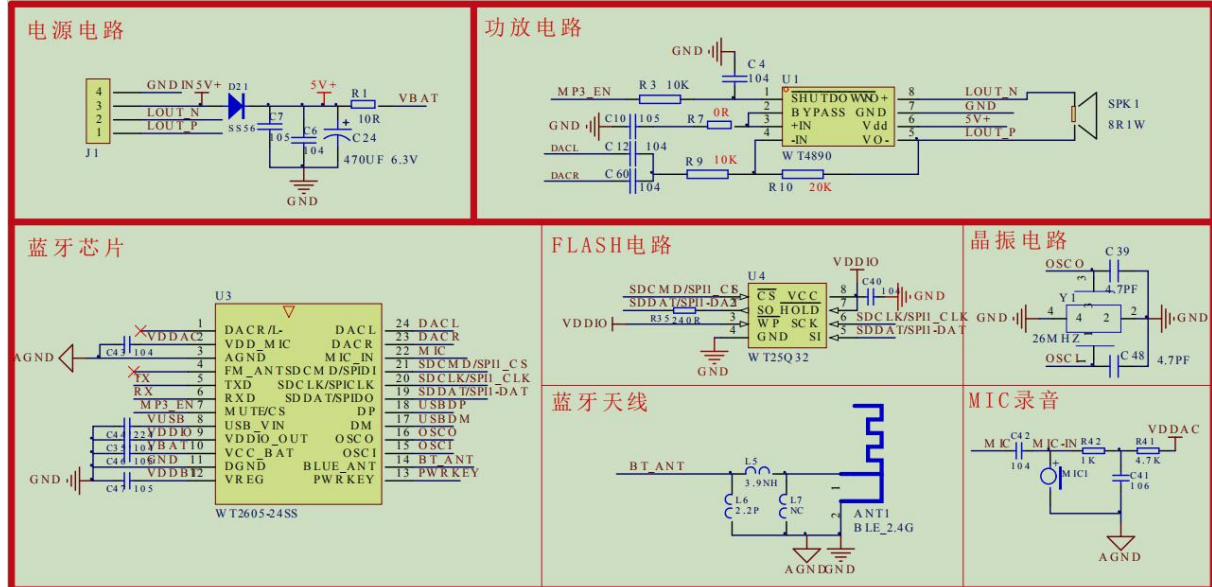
电源电路

4
3
2
1
J1
GND
IN5V+
D21
SS56
LOUT_N
LOUT_P
C7
105
C6
104
5V+
R1
10R
+
C24
470UF 6.3V
VBAT
GND

功放电路

GND
C4
104
MP3_EN
R3 10K
GND
C10 105
R7 0R
DACL
C12 104
R9 10K
DACR
C60 104
R10 20K
U1
1 SHUTDOWN
2 BYPASS
3 +IN
4 -IN
VO+ 8
GND 7
Vdd 6
VO- 5
WT4890
LOUT_N
GND
5V+
LOUT_P
SPK1
8R1W

蓝牙芯片

U3
AGND
VDDAC
C43 104
TX
RX
MP3_EN
VUSB
VDDIO
VBAT
GND
VDDBT
GND
C44 22
C35 10
C46 106
C47 105
1 DACR/L-
2 VDD_MIC
3 AGND
4 FM_ANT
5 TXD
6 RXD
7 MUTE/CS
8 USB_VIN
9 VDDIO_OUT
10 VCC_BAT
11 DGND
12 VREG
DACL 24
DACR 23
MIC_IN 22
SDCMD/SPIDI 21
SDCLK/SPICLK 20
SDDAT/SPIDO 19
DP 18
DM 17
OSCO 16
OSCI 15
BLUE_ANT 14
PWRKEY 13
DACL
DACR
MIC
SDCMD/SPI1_CS
SDCLK/SPI1_CLK
SDDAT/SPI1-DAT
USBDP
USBDM
OSCO
OSCI
BT_ANT
PWRKEY
WT2605-24SS

FLASH电路

VDDIO
U4
C40
10
GND
SDCMD/SPI1_CS
SDDAT/SPI1-DAT
VDDIO
R35 240R
1 $\overline{CS}$
2 SO
3 $\overline{WP}$
4 GND
VCC 8
$\overline{HOLD}$ 7
SCK 6
SI 5
SDCLK/SPI1_CLK
SDDAT/SPI1-DAT
GND
WT25Q32

晶振电路

OSCO
C39
4.7PF
Y1
GND
4
1
2
3
GND
26MHZ
OSCI
C48
4.7PF

蓝牙天线

BT_ANT
L5
3.9NH
L6
2.2P
L7
NC
1
2
ANT1
BLE_2.4G
AGND GND

MIC录音

MIC
C42
104
MIC-IN
R42
1K
R41
4.7K
VDDAC
MIC1
C41
106
AGND